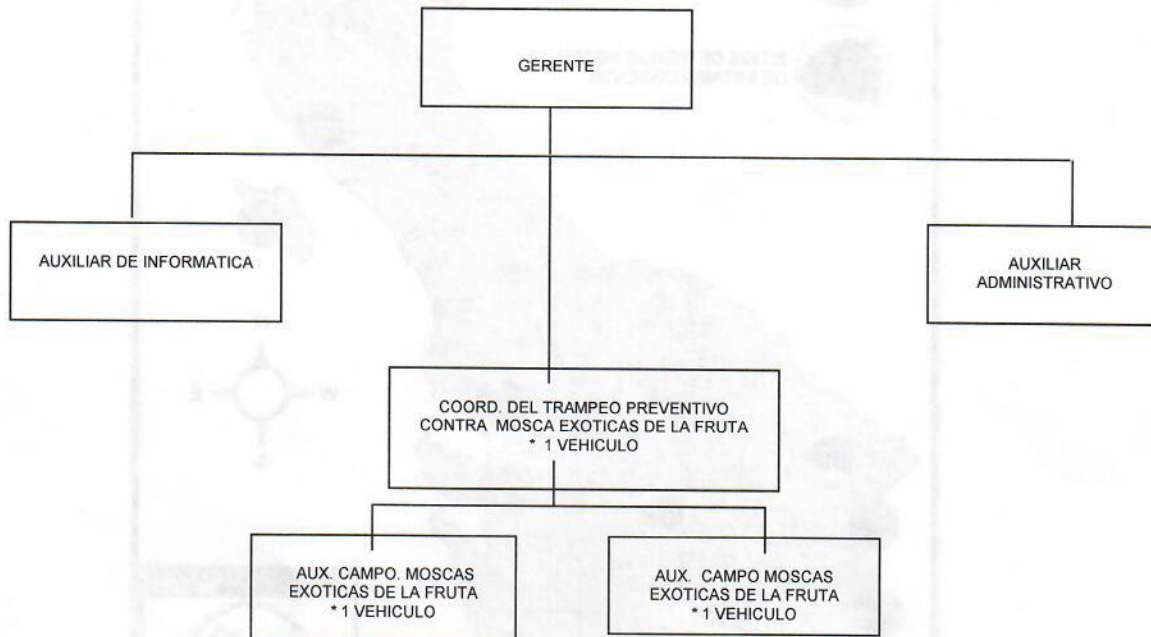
GERENTE

AUXILIAR DE INFORMATICA

AUXILIAR ADMINISTRATIVO

COORD. DEL TRAMPEO PREVENTIVO CONTRA MOSCA EXOTICAS DE LA FRUTA
* 1 VEHICULO

AUX. CAMPO. MOSCAS EXOTICAS DE LA FRUTA
* 1 VEHICULO

AUX. CAMPO MOSCAS EXOTICAS DE LA FRUTA
* 1 VEHICULO